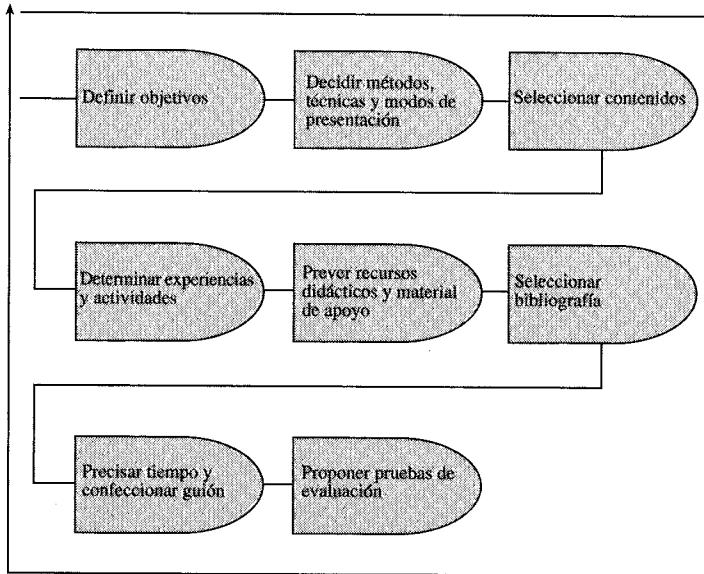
Definir objetivos

Decidir métodos, técnicas y modos de presentación

Seleccionar contenidos

Determinar experiencias y actividades

Prever recursos didácticos y material de apoyo

Seleccionar bibliografía

Precisar tiempo y confeccionar guión

Proponer pruebas de evaluación